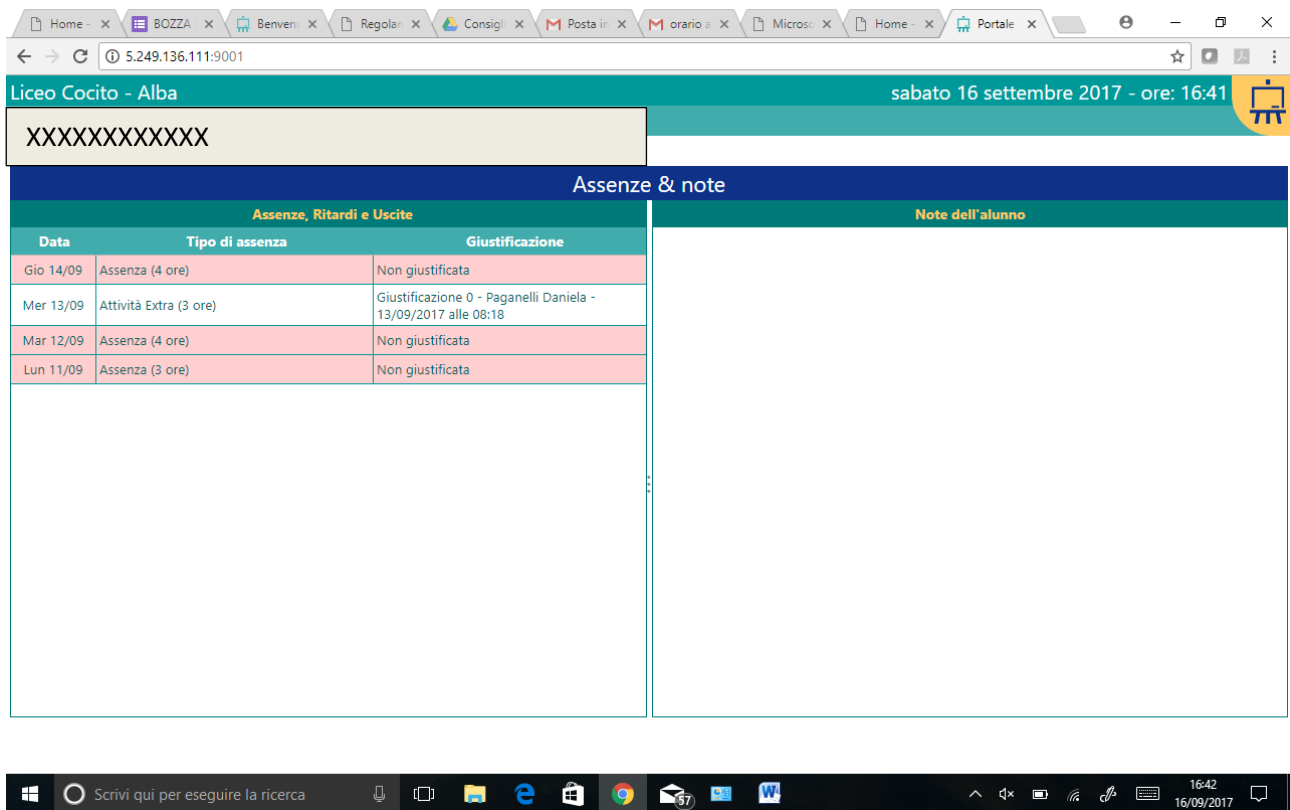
Home - × BOZZA × Benven × Regolar × Consigl × Posta in × orario a × Microso × Home - × Portale ×

5.249.136.111:9001

Liceo Cocito - Alba

sabato 16 settembre 2017 - ore: 16:41

XXXXXXXXXXXX

Assenze & note

Assenze, Ritardi e Uscite

| Data | Tipo di assenza | Giustificazione |
|---|---|---|
| Gio 14/09 | Assenza (4 ore) | Non giustificata |
| Mer 13/09 | Attività Extra (3 ore) | Giustificazione 0 - Paganelli Daniela - 13/09/2017 alle 08:18 |
| Mar 12/09 | Assenza (4 ore) | Non giustificata |
| Lun 11/09 | Assenza (3 ore) | Non giustificata |

Note dell'alunno

Scrivi qui per eseguire la ricerca

57

16:42
16/09/2017